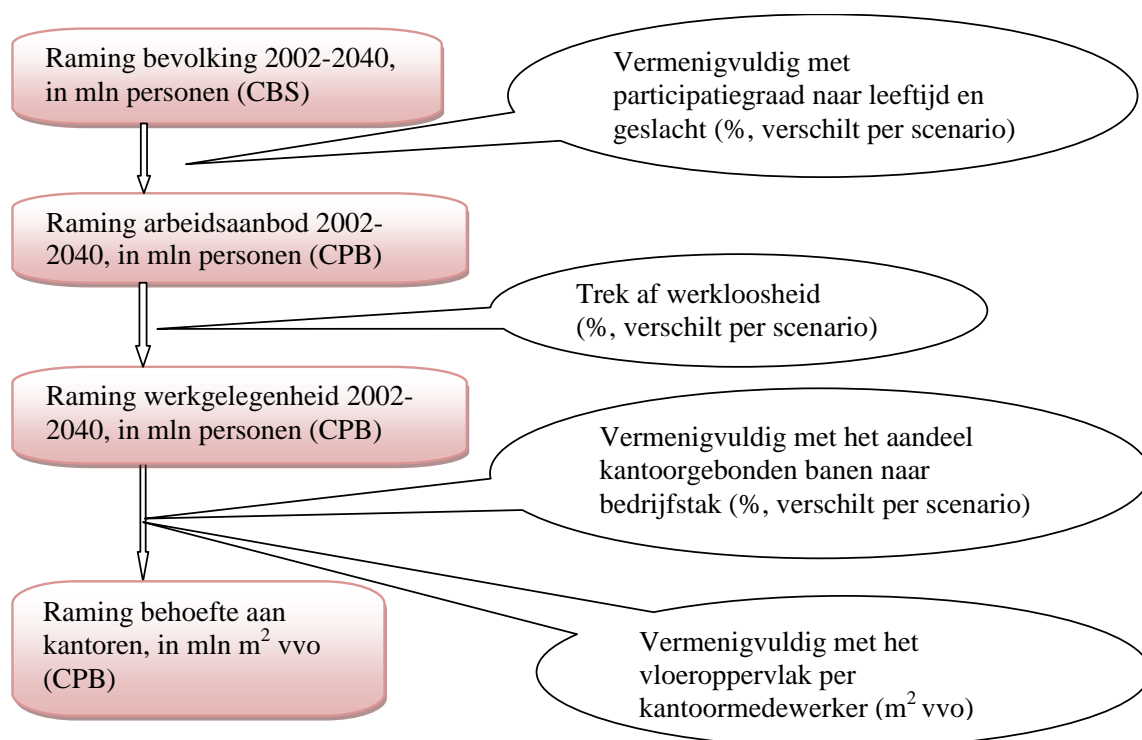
Raming bevolking 2002-2040, in mln personen (CBS)

Vermenigvuldig met participatiegraad naar leeftijd en geslacht (%, verschilt per scenario)

Raming arbeidsaanbod 2002-2040, in mln personen (CPB)

Trek af werkloosheid (%, verschilt per scenario)

Raming werkgelegenheid 2002-2040, in mln personen (CPB)

Vermenigvuldig met het aandeel kantoorgebonden banen naar bedrijfstak (%, verschilt per scenario)

Raming behoefte aan kantoren, in mln $m^2$ vvo (CPB)

Vermenigvuldig met het vloeroppervlak per kantoormedewerker ($m^2$ vvo)